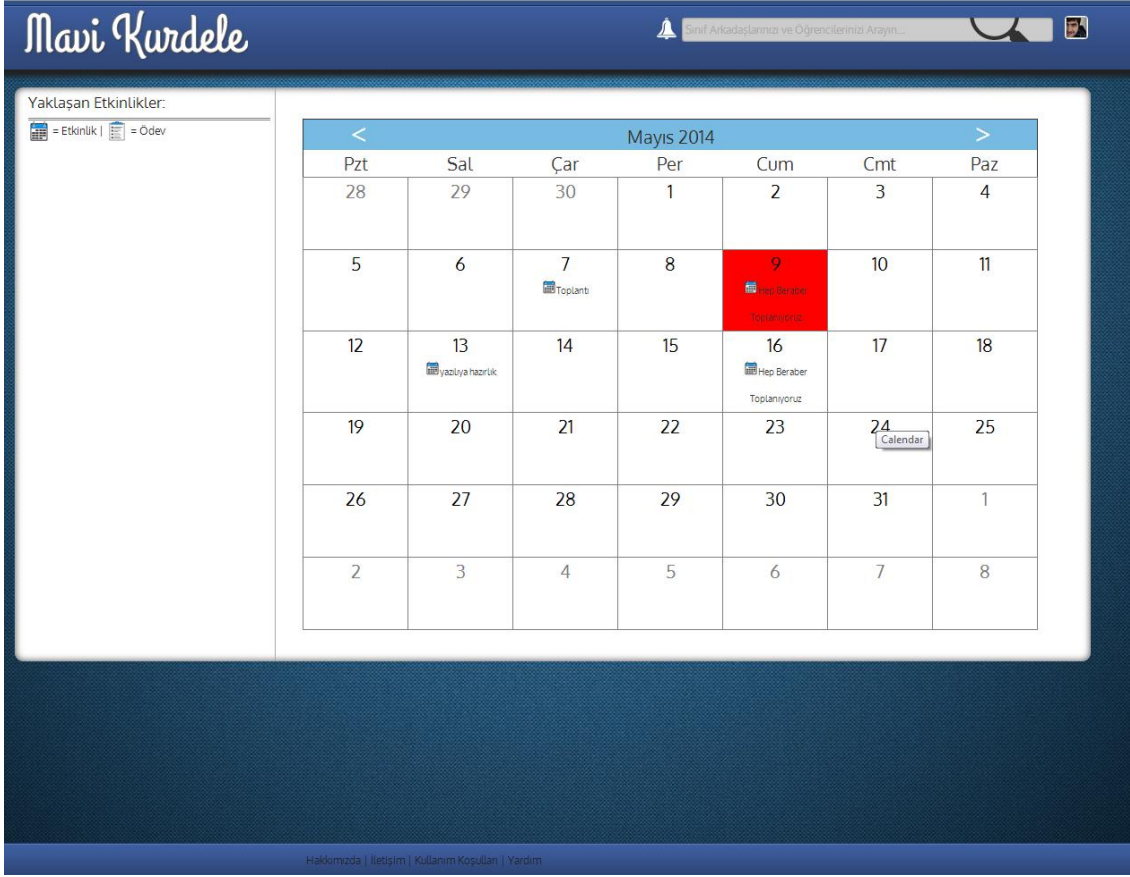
Mavi Kurdele

Sinif Arkadaşlarınızı ve Öğrencilerinizi Arayın...

Yaklaşan Etkinlikler:

= Etkinlik | = Ödev

| < | | | Mayıs 2014 | | | > |
|---|---|---|---|---|---|---|
| Pzt | Sal | Çar | Per | Cum | Cmt | Paz |
| 28 | 29 | 30 | 1 | 2 | 3 | 4 |
| 5 | 6 | 7 Toplanti | 8 | 9 Hep Beraber Toplanıyoruz | 10 | 11 |
| 12 | 13 yazılıya hazırlık | 14 | 15 | 16 Hep Beraber Toplanıyoruz | 17 | 18 |
| 19 | 20 | 21 | 22 | 23 | 24 Calendar | 25 |
| 26 | 27 | 28 | 29 | 30 | 31 | 1 |
| 2 | 3 | 4 | 5 | 6 | 7 | 8 |

Hakkımızda | İletişim | Kullanım Koşulları | Yardım